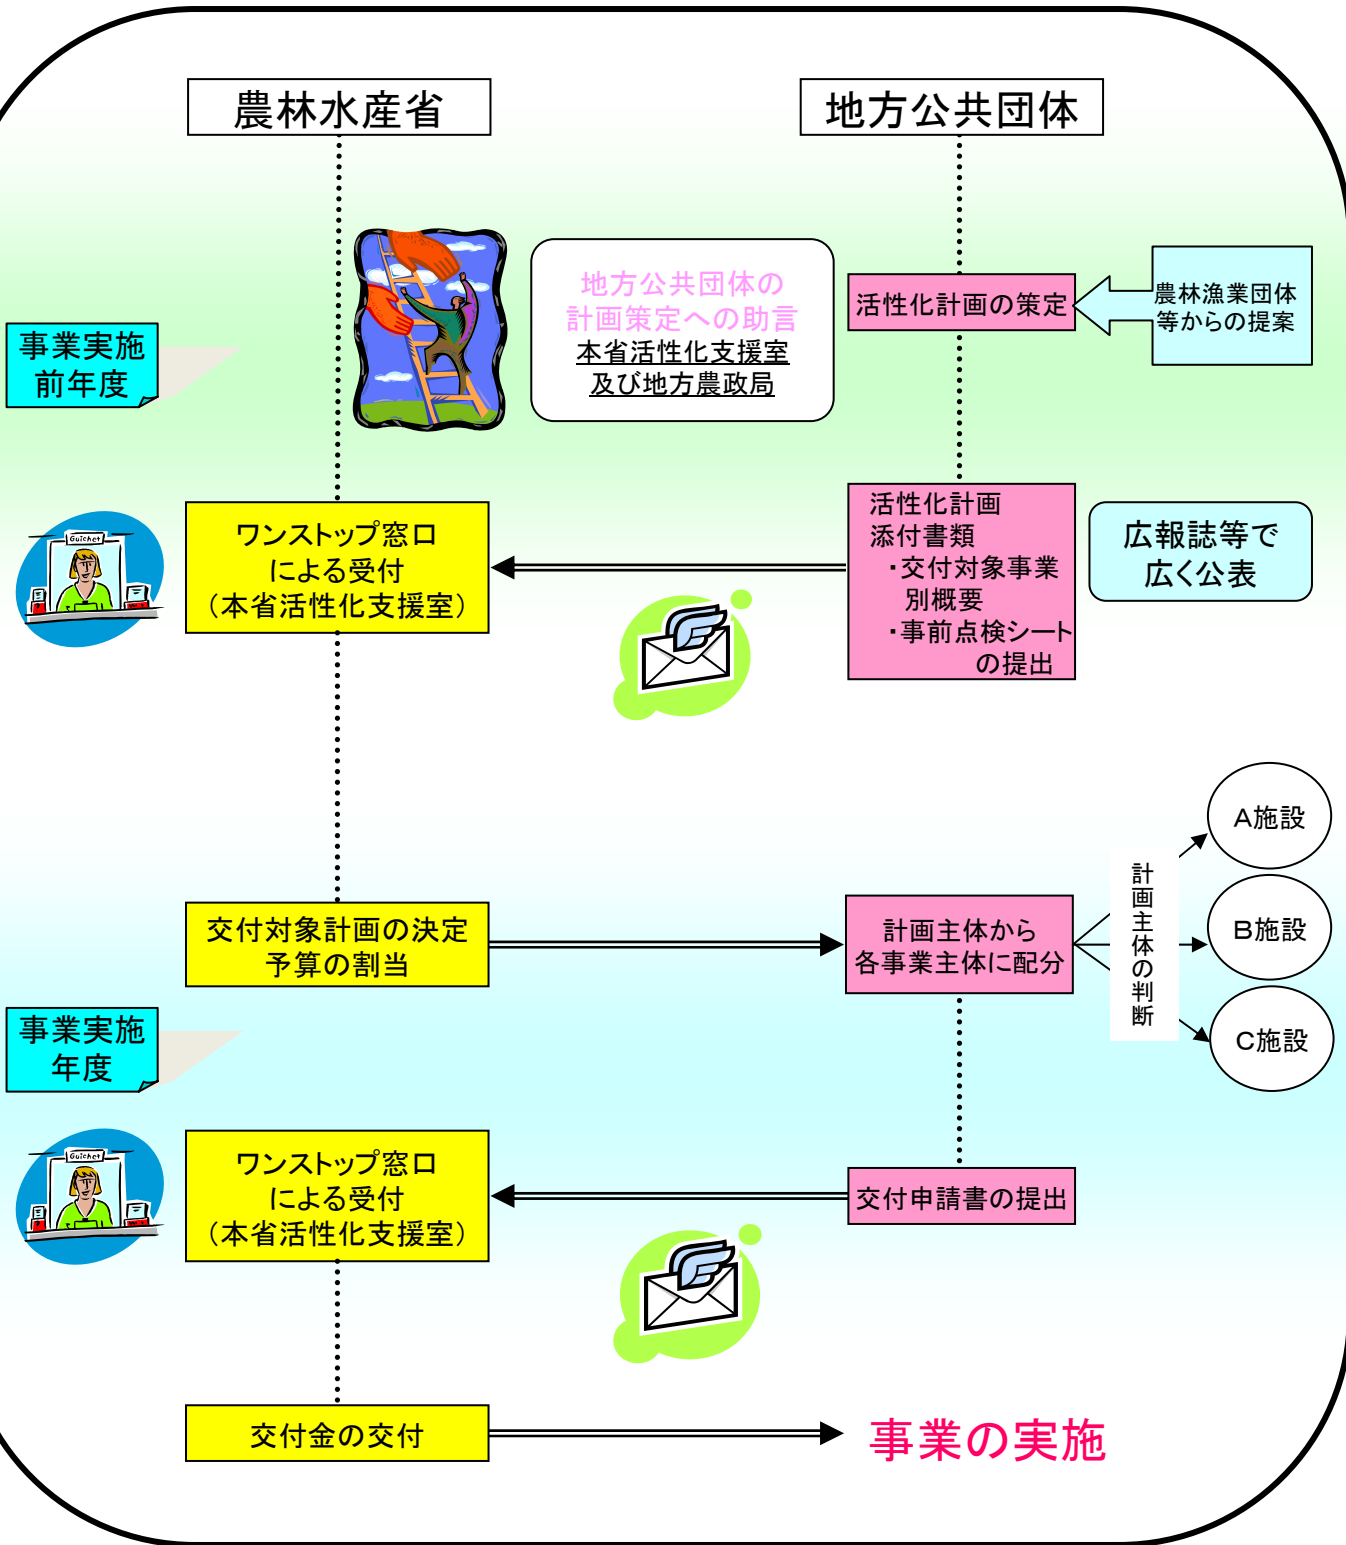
農林水産省

地方公共団体

地方公共団体の計画策定への助言
本省活性化支援室
及び地方農政局

活性化計画の策定

農林漁業団体等からの提案

事業実施前年度

Guichet

ワンストップ窓口による受付
（本省活性化支援室）

活性化計画
添付書類
・交付対象事業別概要
・事前点検シートの提出

広報誌等で広く公表

A施設

B施設

C施設

計画主体の判断

交付対象計画の決定
予算の割当

計画主体から各事業主体に配分

事業実施年度

Guichet

ワンストップ窓口による受付
（本省活性化支援室）

交付申請書の提出

交付金の交付

事業の実施